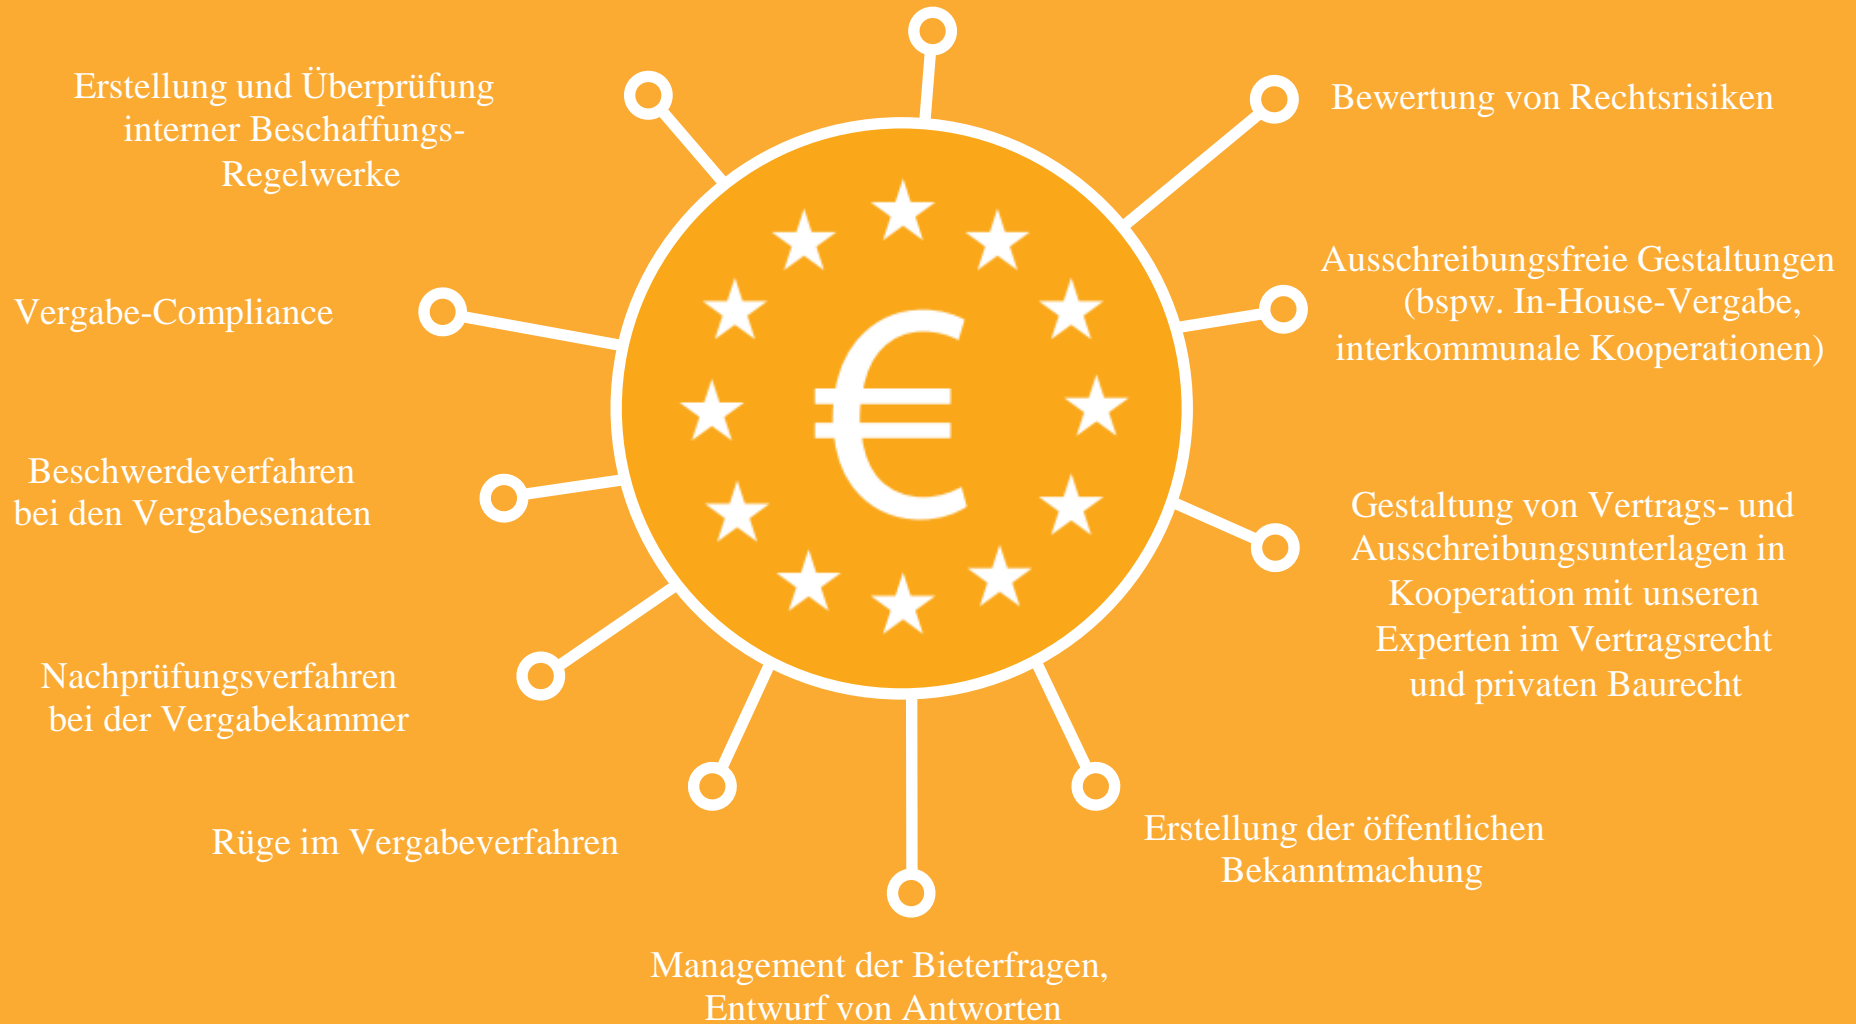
Erstellung und Überprüfung interner Beschaffungs-Regelwerke

Bewertung von Rechtsrisiken

Vergabe-Compliance

Ausschreibungsfreie Gestaltungen (bspw. In-House-Vergabe, interkommunale Kooperationen)

€

Beschwerdeverfahren bei den Vergabesenaten

Gestaltung von Vertrags- und Ausschreibungsunterlagen in Kooperation mit unseren Experten im Vertragsrecht und privaten Baurecht

Nachprüfungsverfahren bei der Vergabekammer

Rüge im Vergabeverfahren

Erstellung der öffentlichen Bekanntmachung

Management der Bieterfragen, Entwurf von Antworten